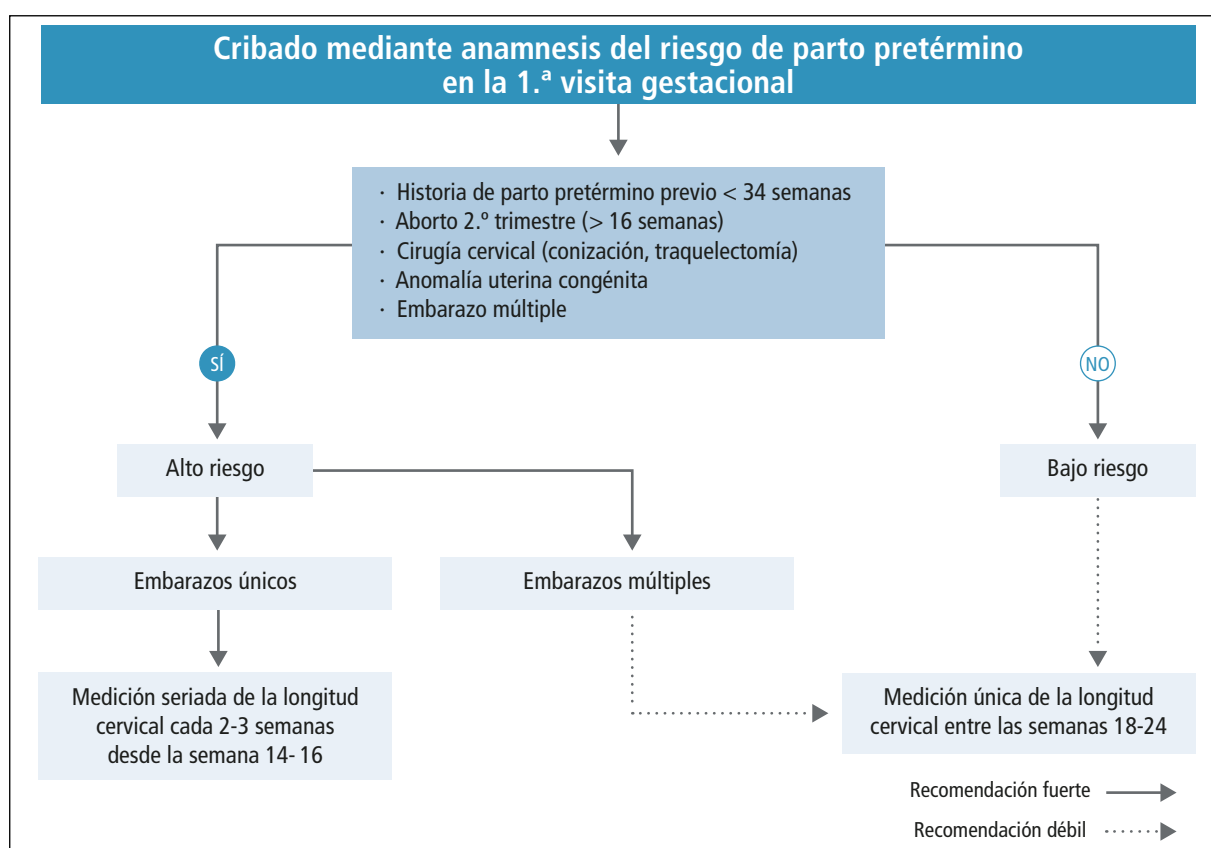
Cribado mediante anamnesis del riesgo de parto pretérmino en la 1.ª visita gestacional

· Historia de parto pretérmino previo < 34 semanas
· Aborto 2.º trimestre (> 16 semanas)
· Cirugía cervical (conización, traquelectomía)
· Anomalía uterina congénita
· Embarazo múltiple

SÍ

NO

Alto riesgo

Bajo riesgo

Embarazos únicos

Embarazos múltiples

Medición seriada de la longitud cervical cada 2-3 semanas desde la semana 14- 16

Medición única de la longitud cervical entre las semanas 18-24

Recomendación fuerte

Recomendación débil